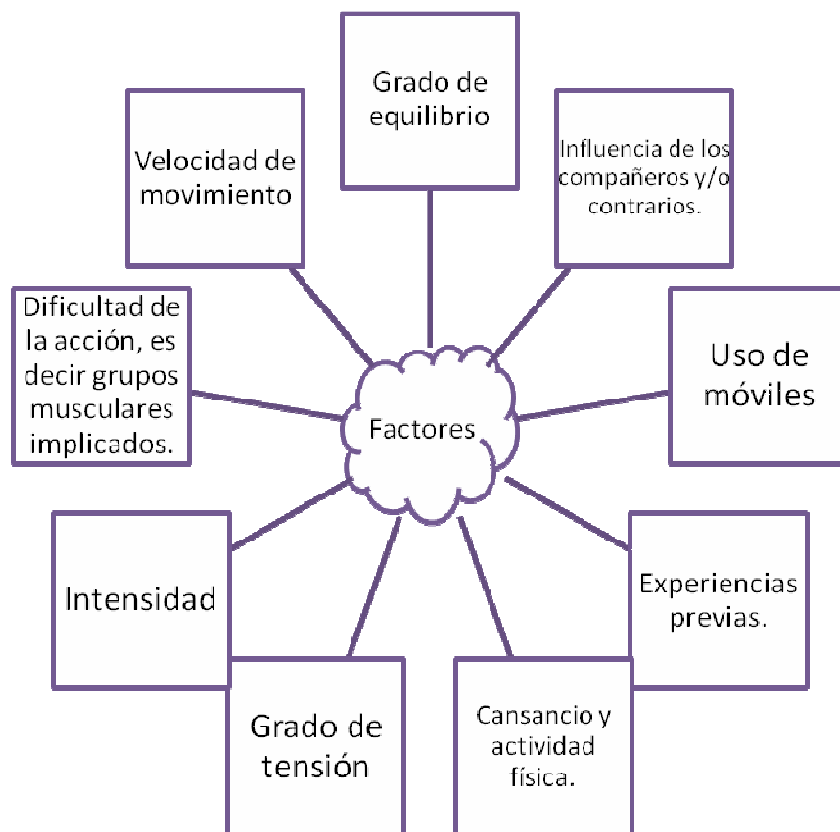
Grado de equilibrio

Velocidad de movimiento

Influencia de los compañeros y/o contrarios.

Dificultad de la acción, es decir grupos musculares implicados.

Factores

Uso de móviles

Intensidad

Experiencias previas.

Grado de tensión

Cansancio y actividad física.